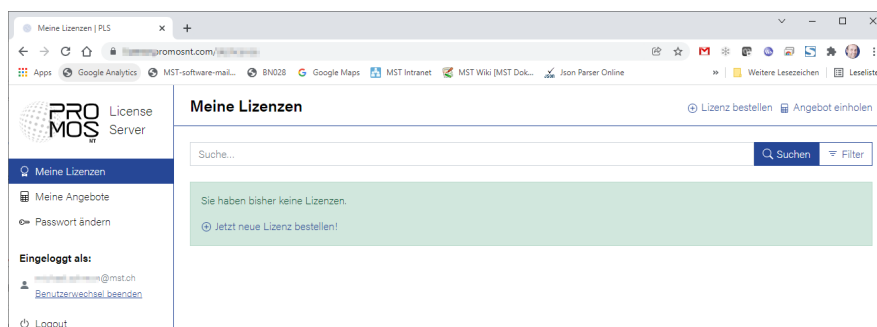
Meine Lizenzen | PLS × +

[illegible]promosnt.com/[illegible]

Apps Google Analytics MST-software-mail... BN028 Google Maps MST Intranet MST Wiki [MST Dok... Json Parser Online » Weitere Lesezeichen Leseliste

PRO MOS NT License Server

Meine Lizenzen

Lizenz bestellen Angebot einholen

Suche...

Suchen Filter

Meine Lizenzen

Meine Angebote

Passwort ändern

Eingeloggt als:

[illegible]@mst.ch

Benutzerwechsel beenden

Logout

Sie haben bisher keine Lizenzen.

Jetzt neue Lizenz bestellen!